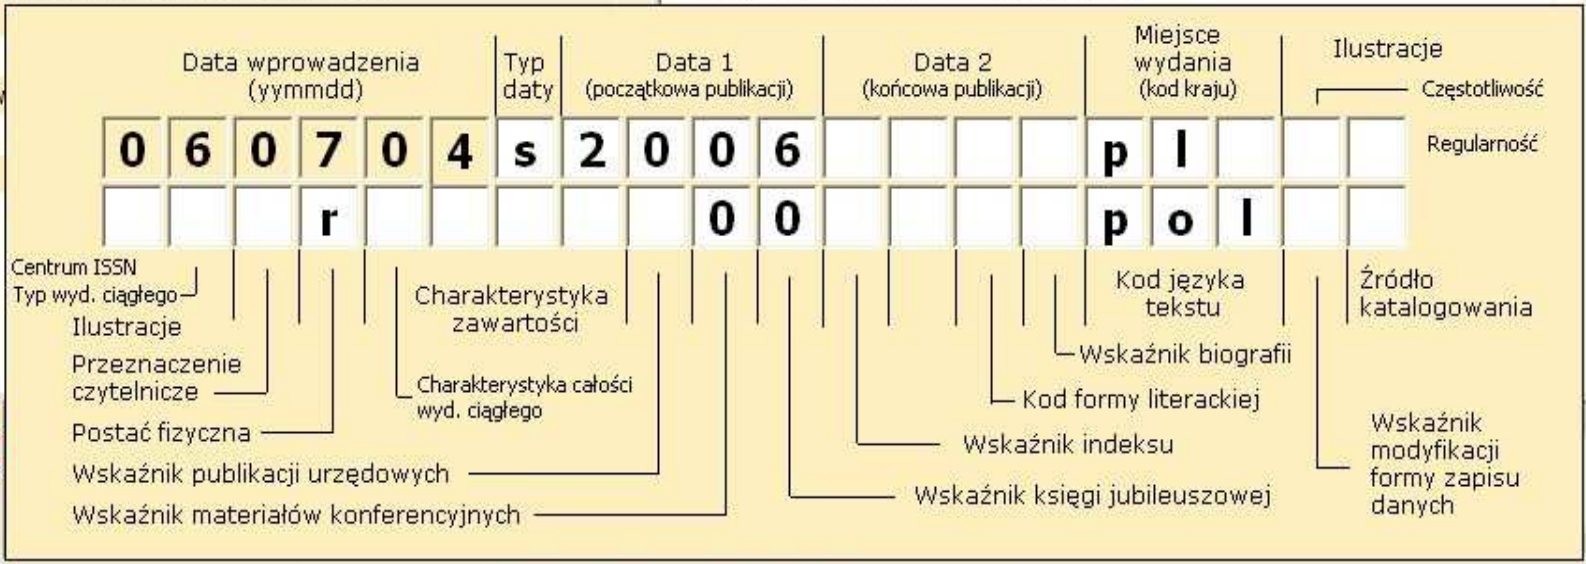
Data wprowadzenia (yymmdd)

Typ daty

Data 1 (początkowa publikacji)

Data 2 (końcowa publikacji)

Miejsce wydania (kod kraju)

Ilustracje

Częstotliwość

Regularność

| 0 | 6 | 0 | 7 | 0 | 4 | s | 2 | 0 | 0 | 6 | | | | | p | l | | | |
|---|---|---|---|---|---|---|---|---|---|---|---|---|---|---|---|---|---|---|---|
| | | | r | | | | | | 0 | 0 | | | | | p | o | l | | |

Centrum ISSN

Typ wyd. ciągłego

Ilustracje

Przeznaczenie czytelnicze

Postać fizyczna

Wskaźnik publikacji urzędowych

Wskaźnik materiałów konferencyjnych

Charakterystyka zawartości

Charakterystyka całości wyd. ciągłego

Kod języka tekstu

Źródło katalogowania

Wskaźnik biografii

Kod formy literackiej

Wskaźnik indeksu

Wskaźnik księgi jubileuszowej

Wskaźnik modyfikacji formy zapisu danych